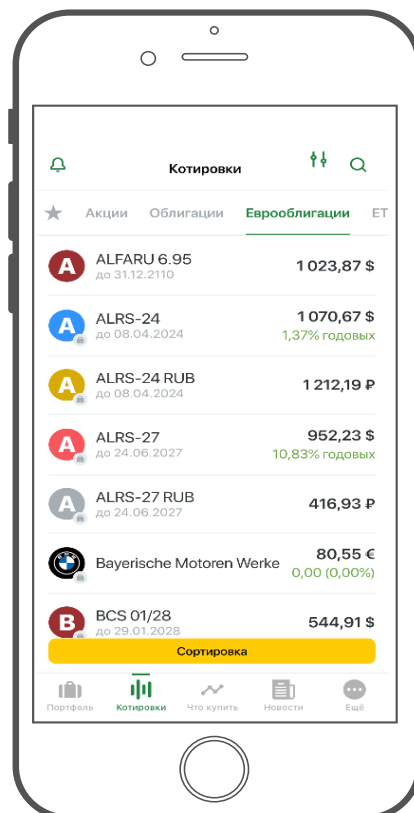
Котировки

Акции Облигации Еврооблигации ET

A ALFARU 6.95
до 31.12.2110
1 023,87 $

A ALRS-24
до 08.04.2024
1 070,67 $
1,37% годовых

A ALRS-24 RUB
до 08.04.2024
1 212,19 ₽

A ALRS-27
до 24.06.2027
952,23 $
10,83% годовых

A ALRS-27 RUB
до 24.06.2027
416,93 ₽

Bayerische Motoren Werke
80,55 €
0,00 (0,00%)

B BCS 01/28
до 29.01.2028
544,91 $

Сортировка

Портфель Котировки Что купить Новости Ещё